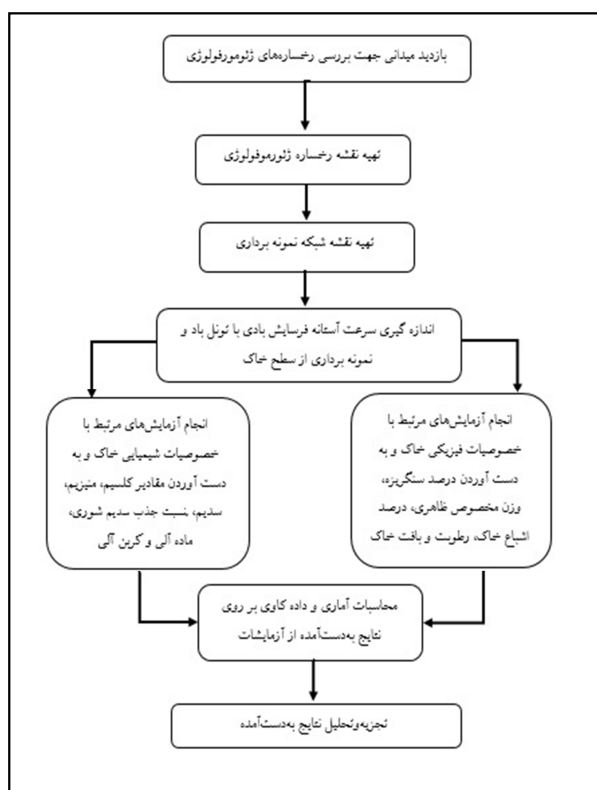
بازدید میدانی جهت بررسی رخساره‌های ژئومورفولوژی

تهیه نقشه رخساره ژئوموفولوژی

تهیه نقشه شبکه نمونه برداری

اندازه گیری سرعت آستانه فرسایش بادی با تونل باد و نمونه برداری از سطح خاک

انجام آزمایش‌های مرتبط با خصوصیات فیزیکی خاک و به دست آوردن درصد سنگریزه، وزن مخصوص ظاهری، درصد اشباع خاک، رطوبت و بافت خاک

انجام آزمایش‌های مرتبط با خصوصیات شیمیایی خاک و به دست آوردن مقادیر کلسیم، منیزیم، سدیم، نسبت جذب سدیم شوری، ماده آلی و کربن آلی

محاسبات آماری و داده کاوی بر روی نتایج به‌دست‌آمده از آزمایشات

تجزیه‌وتحلیل نتایج به‌دست‌آمده